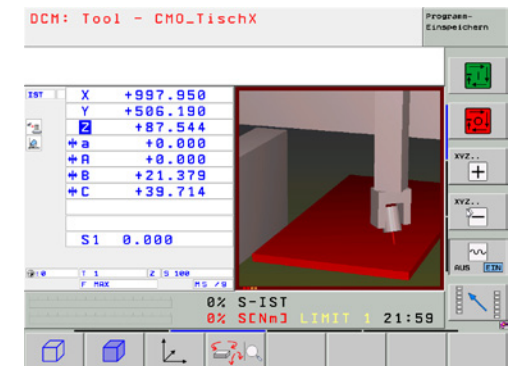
DCM: Tool - CMO_TischX

Programm-Einspeichern

IST

| X | +997.950 |
|---|---|
| Y | +506.190 |
| Z | +87.544 |
| a | +0.000 |
| A | +0.000 |
| B | +21.379 |
| C | +39.714 |

S1 0.000

T 1 Z S 100
F MAX M5 / 9

0% S-IST
0% S[Nm] LIMIT 1 21:59

XYZ.. +
XYZ.. −
AUS EIN